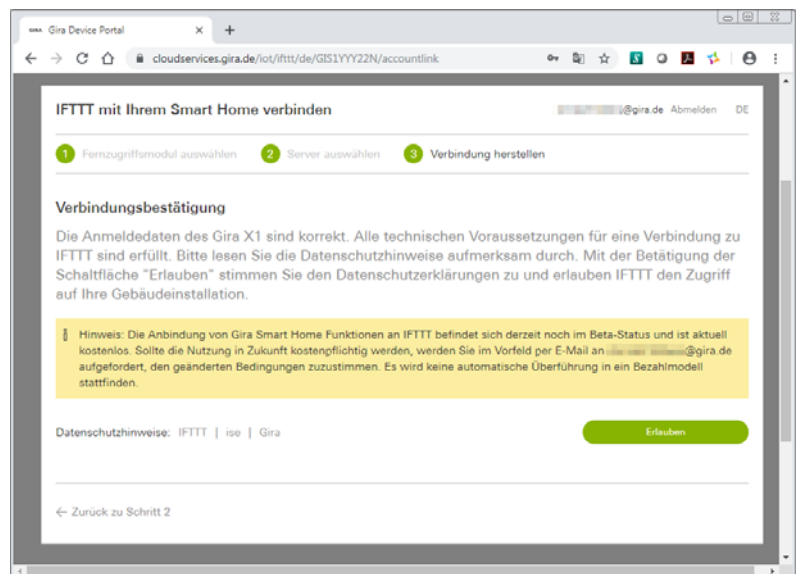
Gira Device Portal ×

cloudservices.gira.de/iot/ifttt/de/GIS1YYY22N/accountlink

IFTTT mit Ihrem Smart Home verbinden

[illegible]@gira.de Abmelden DE

1 Fernzugriffsmodul auswählen 2 Server auswählen 3 Verbindung herstellen

Verbindungsbestätigung

Die Anmeldedaten des Gira X1 sind korrekt. Alle technischen Voraussetzungen für eine Verbindung zu IFTTT sind erfüllt. Bitte lesen Sie die Datenschutzhinweise aufmerksam durch. Mit der Betätigung der Schaltfläche "Erlauben" stimmen Sie den Datenschutzerklärungen zu und erlauben IFTTT den Zugriff auf Ihre Gebäudeinstallation.

Hinweis: Die Anbindung von Gira Smart Home Funktionen an IFTTT befindet sich derzeit noch im Beta-Status und ist aktuell kostenlos. Sollte die Nutzung in Zukunft kostenpflichtig werden, werden Sie im Vorfeld per E-Mail an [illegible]@gira.de aufgefordert, den geänderten Bedingungen zuzustimmen. Es wird keine automatische Überführung in ein Bezahlmodell stattfinden.

Datenschutzhinweise: IFTTT | ise | Gira

Erlauben

← Zurück zu Schritt 2